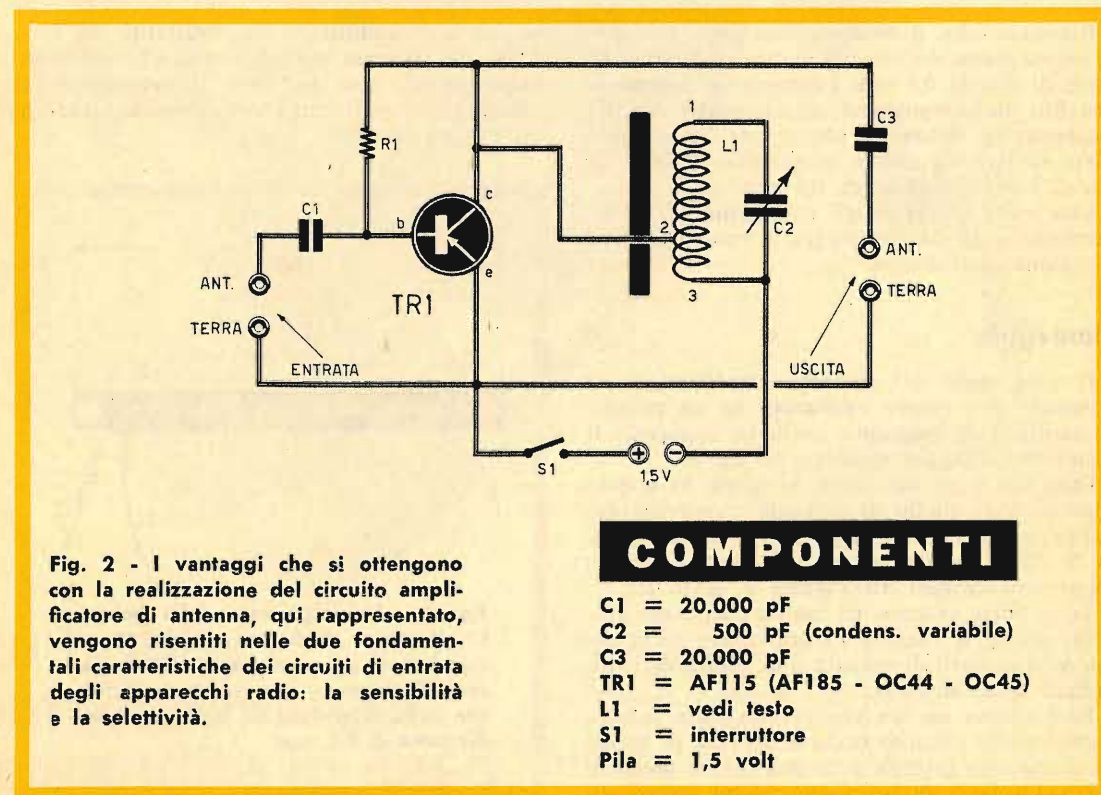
R1

C1

b

c

e

TR1

ANT.

TERRA

ENTRATA

1

2

3

L1

C2

C3

ANT.

TERRA

USCITA

S1

1,5 V

Fig. 2 - I vantaggi che si ottengono con la realizzazione del circuito amplificatore di antenna, qui rappresentato, vengono risentiti nelle due fondamentali caratteristiche dei circuiti di entrata degli apparecchi radio: la sensibilità e la selettività.

COMPONENTI

C1 = 20.000 pF
C2 = 500 pF (condens. variabile)
C3 = 20.000 pF
TR1 = AF115 (AF185 - OC44 - OC45)
L1 = vedi testo
S1 = interruttore
Pila = 1,5 volt